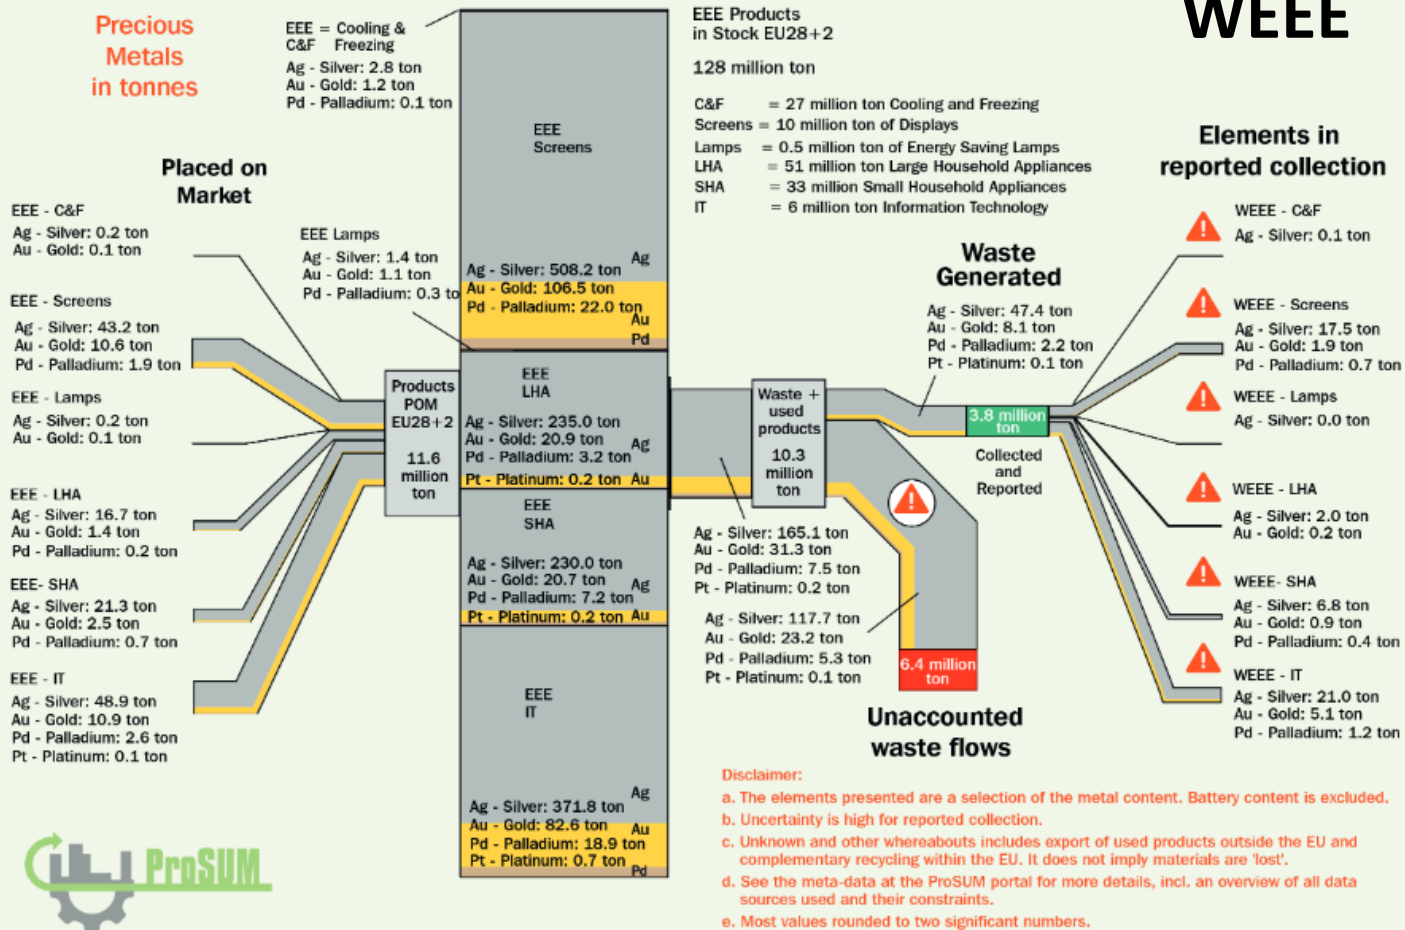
Precious Metals in tonnes

WEEE

EEE = Cooling & C&F Freezing
Ag - Silver: 2.8 ton
Au - Gold: 1.2 ton
Pd - Palladium: 0.1 ton

EEE Products in Stock EU28+2

128 million ton

C&F = 27 million ton Cooling and Freezing
Screens = 10 million ton of Displays
Lamps = 0.5 million ton of Energy Saving Lamps
LHA = 51 million ton Large Household Appliances
SHA = 33 million Small Household Appliances
IT = 6 million ton Information Technology

Elements in reported collection

Placed on Market

EEE - C&F
Ag - Silver: 0.2 ton
Au - Gold: 0.1 ton

EEE - Screens
Ag - Silver: 43.2 ton
Au - Gold: 10.6 ton
Pd - Palladium: 1.9 ton

EEE - Lamps
Ag - Silver: 0.2 ton
Au - Gold: 0.1 ton

EEE - LHA
Ag - Silver: 16.7 ton
Au - Gold: 1.4 ton
Pd - Palladium: 0.2 ton

EEE- SHA
Ag - Silver: 21.3 ton
Au - Gold: 2.5 ton
Pd - Palladium: 0.7 ton

EEE - IT
Ag - Silver: 48.9 ton
Au - Gold: 10.9 ton
Pd - Palladium: 2.6 ton
Pt - Platinum: 0.1 ton

EEE Lamps
Ag - Silver: 1.4 ton
Au - Gold: 1.1 ton
Pd - Palladium: 0.3 to

EEE Screens
Ag - Silver: 508.2 ton
Au - Gold: 106.5 ton
Pd - Palladium: 22.0 ton
Ag
Au
Pd

Products POM EU28+2
11.6 million ton

EEE LHA
Ag - Silver: 235.0 ton
Au - Gold: 20.9 ton
Pd - Palladium: 3.2 ton
Pt - Platinum: 0.2 ton
Ag
Au

EEE SHA
Ag - Silver: 230.0 ton
Au - Gold: 20.7 ton
Pd - Palladium: 7.2 ton
Pt - Platinum: 0.2 ton
Ag
Au

EEE IT
Ag - Silver: 371.8 ton
Au - Gold: 82.6 ton
Pd - Palladium: 18.9 ton
Pt - Platinum: 0.7 ton
Ag
Au
Pd

Waste + used products
10.3 million ton

Waste Generated
Ag - Silver: 47.4 ton
Au - Gold: 8.1 ton
Pd - Palladium: 2.2 ton
Pt - Platinum: 0.1 ton

3.8 million ton

Collected and Reported

Ag - Silver: 165.1 ton
Au - Gold: 31.3 ton
Pd - Palladium: 7.5 ton
Pt - Platinum: 0.2 ton

Ag - Silver: 117.7 ton
Au - Gold: 23.2 ton
Pd - Palladium: 5.3 ton
Pt - Platinum: 0.1 ton

6.4 million ton

Unaccounted waste flows

WEEE - C&F
Ag - Silver: 0.1 ton

WEEE - Screens
Ag - Silver: 17.5 ton
Au - Gold: 1.9 ton
Pd - Palladium: 0.7 ton

WEEE - Lamps
Ag - Silver: 0.0 ton

WEEE - LHA
Ag - Silver: 2.0 ton
Au - Gold: 0.2 ton

WEEE- SHA
Ag - Silver: 6.8 ton
Au - Gold: 0.9 ton
Pd - Palladium: 0.4 ton

WEEE - IT
Ag - Silver: 21.0 ton
Au - Gold: 5.1 ton
Pd - Palladium: 1.2 ton

Disclaimer:
a. The elements presented are a selection of the metal content. Battery content is excluded.
b. Uncertainty is high for reported collection.
c. Unknown and other whereabouts includes export of used products outside the EU and complementary recycling within the EU. It does not imply materials are 'lost'.
d. See the meta-data at the ProSUM portal for more details, incl. an overview of all data sources used and their constraints.
e. Most values rounded to two significant numbers.

ProSUM